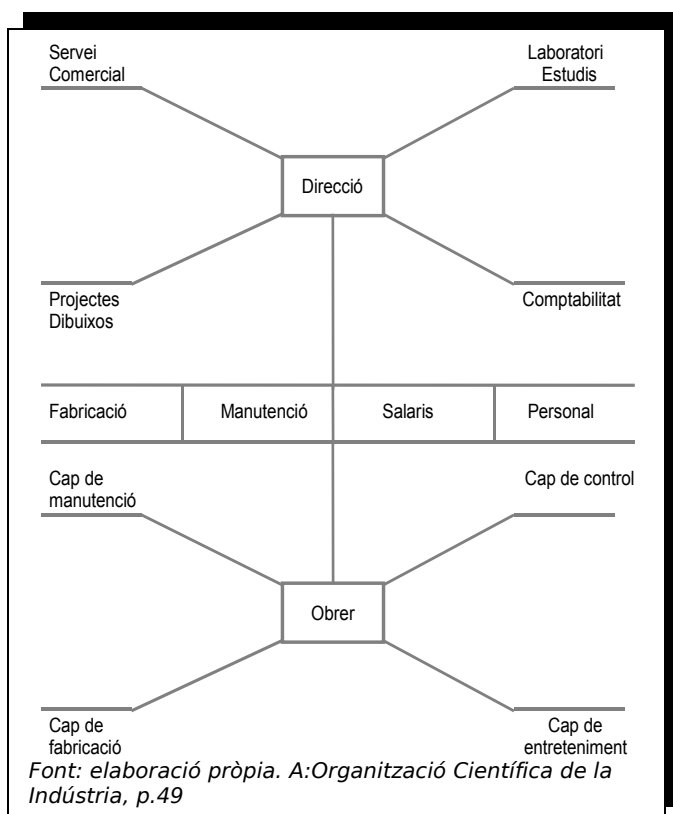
Servei Comercial

Laboratori Estudis

Direcció

Projectes Dibuixos

Comptabilitat

| Fabricació | Manutenció | Salaris | Personal |
|---|---|---|---|

Cap de manutenció

Cap de control

Obrer

Cap de fabricació

Cap de entreteniment

Font: elaboració pròpia. A:Organització Científica de la Indústria, p.49